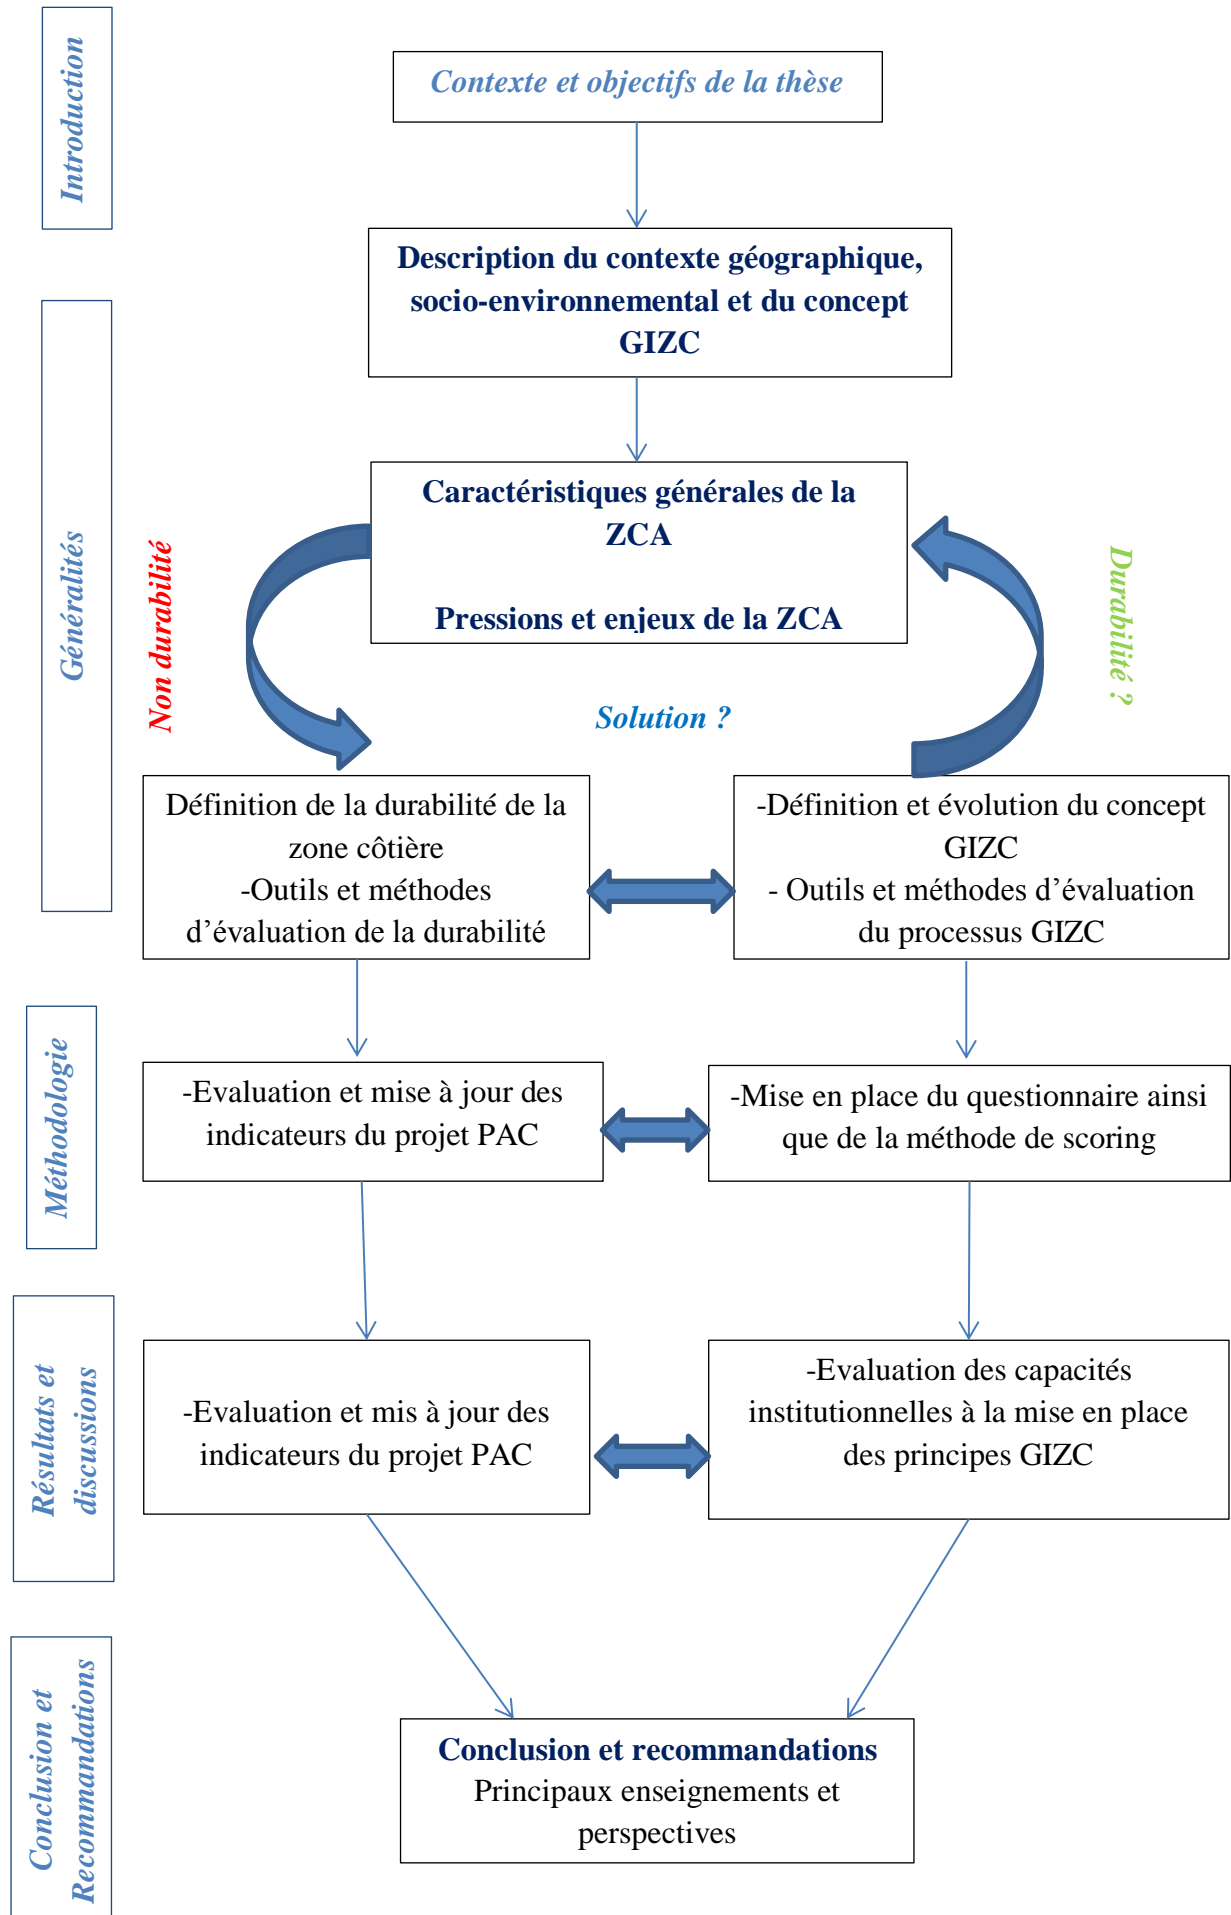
Introduction

Contexte et objectifs de la thèse

Généralités

Description du contexte géographique, socio-environnemental et du concept GIZC

Caractéristiques générales de la ZCA

Pressions et enjeux de la ZCA

Non durabilité

Durabilité ?

Solution ?

Définition de la durabilité de la zone côtière
-Outils et méthodes d'évaluation de la durabilité

-Définition et évolution du concept GIZC
- Outils et méthodes d'évaluation du processus GIZC

Méthodologie

-Evaluation et mise à jour des indicateurs du projet PAC

-Mise en place du questionnaire ainsi que de la méthode de scoring

Résultats et discussions

-Evaluation et mis à jour des indicateurs du projet PAC

-Evaluation des capacités institutionnelles à la mise en place des principes GIZC

Conclusion et Recommandations

Conclusion et recommandations
Principaux enseignements et perspectives